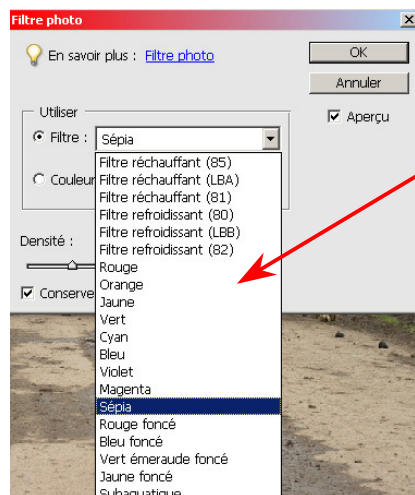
Filtre photo

En savoir plus : Filtre photo

OK

Annuler

Aperçu

Utiliser

Filtre : Sépia

Couleur

Densité :

Conserve

Filtre réchauffant (85)
Filtre réchauffant (LBA)
Filtre réchauffant (81)
Filtre refroidissant (80)
Filtre refroidissant (LBB)
Filtre refroidissant (82)
Rouge
Orange
Jaune
Vert
Cyan
Bleu
Violet
Magenta
Sépia
Rouge foncé
Bleu foncé
Vert émeraude foncé
Jaune foncé
Subaquatique